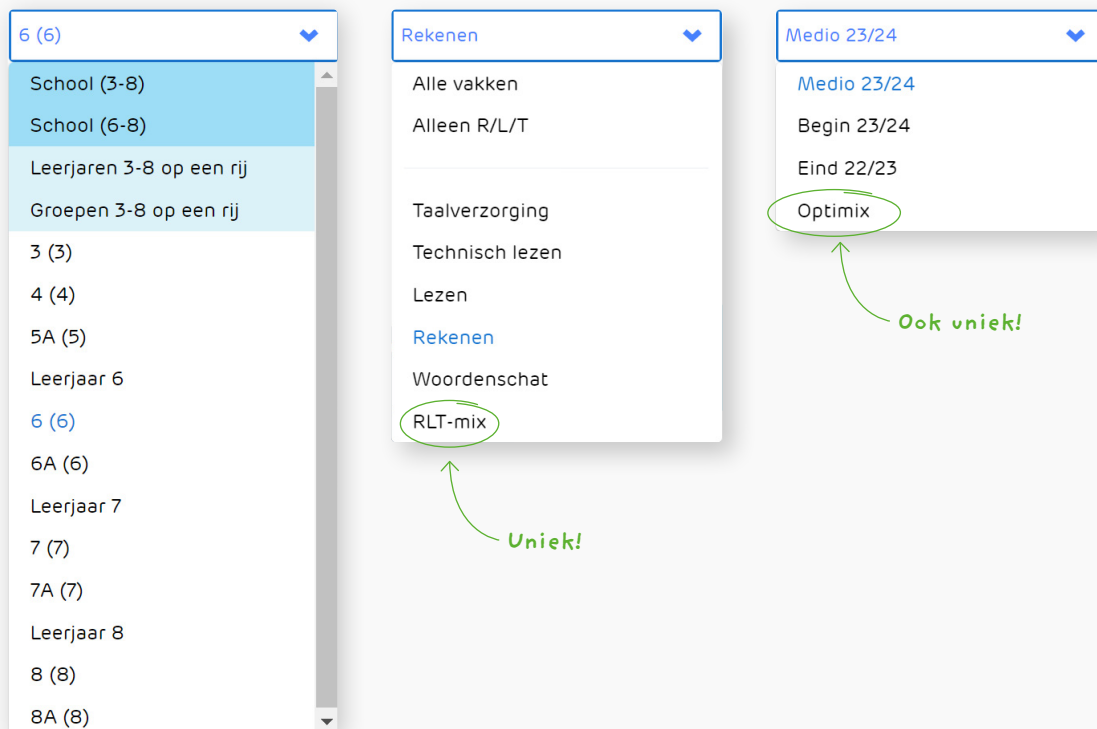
6 (6)

School (3-8)
School (6-8)
Leerjaren 3-8 op een rij
Groepen 3-8 op een rij
3 (3)
4 (4)
5A (5)
Leerjaar 6
6 (6)
6A (6)
Leerjaar 7
7 (7)
7A (7)
Leerjaar 8
8 (8)
8A (8)

Rekenen

Alle vakken
Alleen R/L/T

Taalverzorging
Technisch lezen
Lezen
Rekenen
Woordenschat
RLT-mix

Uniek!

Medio 23/24

Medio 23/24
Begin 23/24
Eind 22/23
Optimix

Ook uniek!